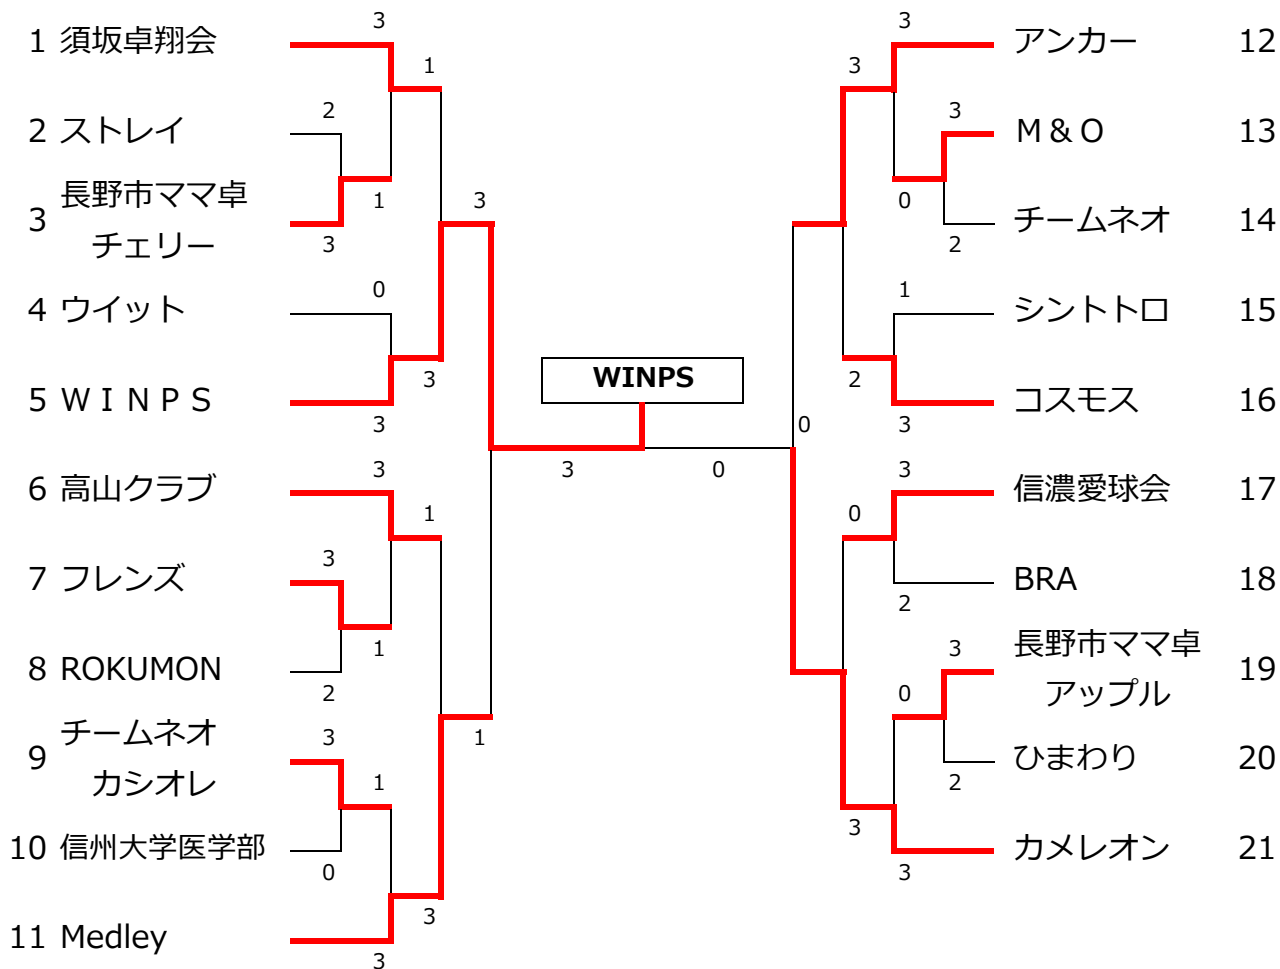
1 須坂卓翔会
2 ストレイ
3 長野市ママ卓 チェリー
4 ウイット
5 ＷＩＮＰＳ
6 高山クラブ
7 フレンズ
8 ROKUMON
9 チームネオ カシオレ
10 信州大学医学部
11 Medley

3
1
2
1
3
3
0
3
3
3
1
3
1
2
3
1
0
3
1
3

WINPS

3
0

アンカー 12
Ｍ＆Ｏ 13
チームネオ 14
シントトロ 15
コスモス 16
信濃愛球会 17
BRA 18
長野市ママ卓 アップル 19
ひまわり 20
カメレオン 21

3
3
3
0
2
1
2
3
0
3
0
2
3
0
2
3
3